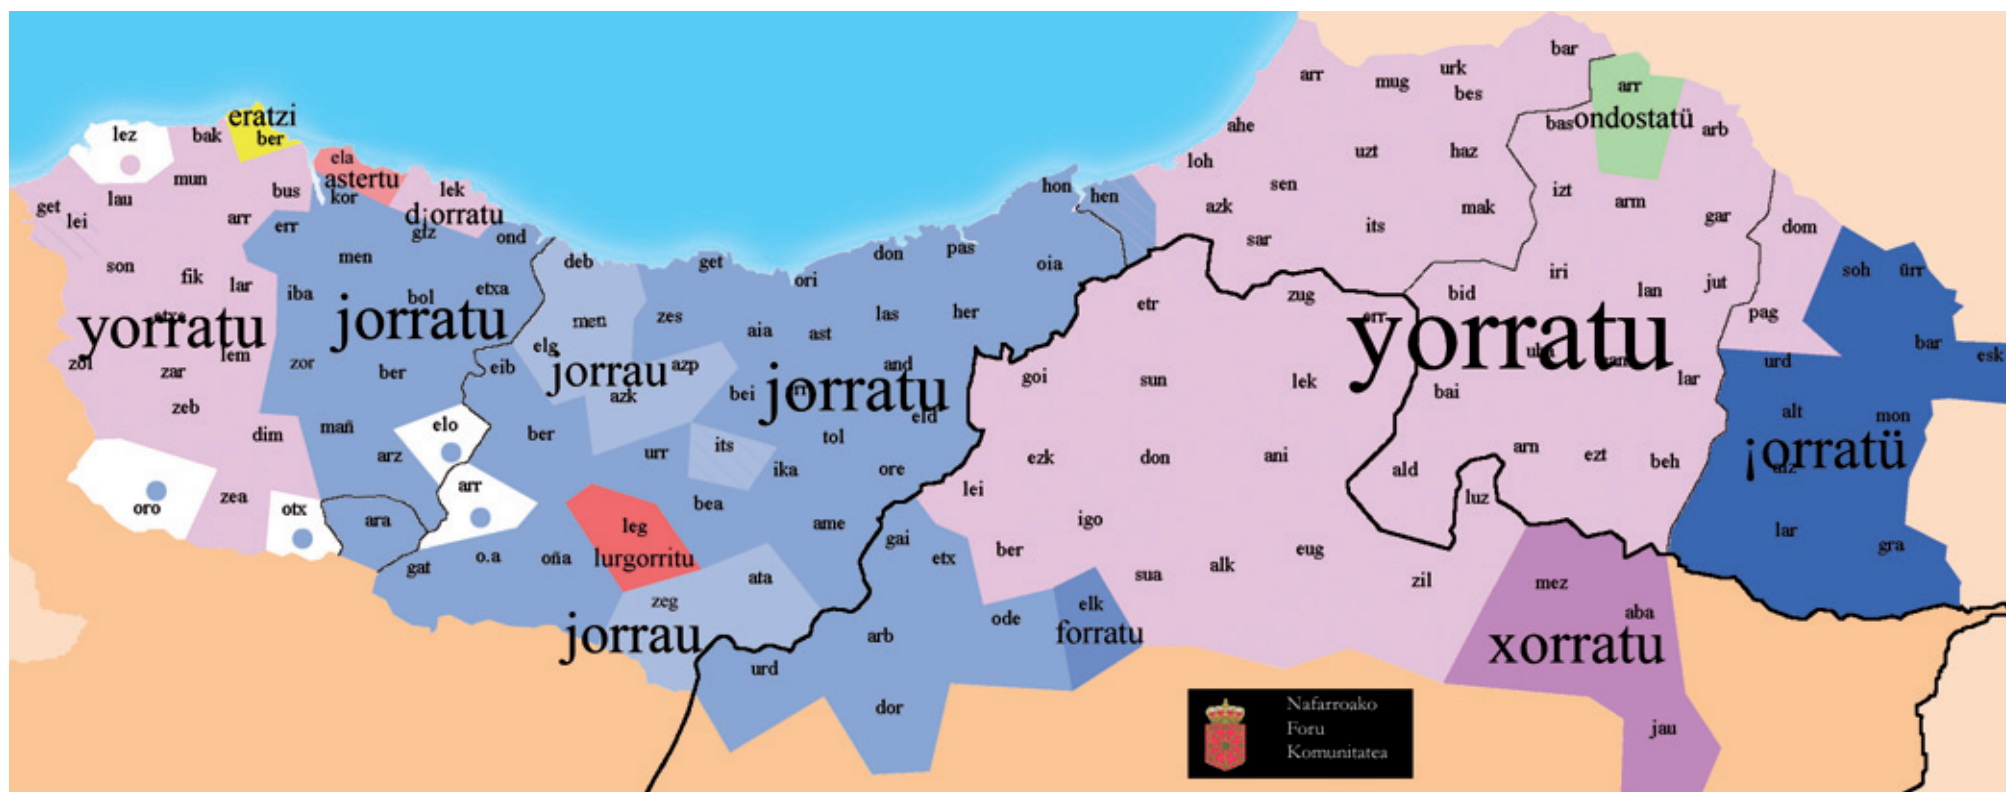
bar
arr mug urk bes
arr
ahe bas ondostatü arb
loh uzt haz
sen
azk mak izt arm
its gar
sar dom
eratzi
lez bak ber
ela
mun astertu lek
get lau bus kor
lei arr err dịorratu
glz ond
hon hen
son fik men deb get don pas oia
lar iba
bol etxa ori
etr zug
iri lan jut
yorratu jorratu men zes
elg aia ast las her
bid
pag
soh ürr
yorratu
zol lem
zar zor ber eib jorrau azp
azk
and
bei jorratu
goi
sun lek
ulo
lar bai
urd
bar esk
zeb elo
dim mañ eld
ber
its
tol
urr alt mon
arz
ika ore
ezk don ani ald
arn ezt beh
¡orratü
lei luz
arr
oro zea otx
ara leg bea
ame igo
lar gra
gai
ber
gat o.a oña lurgorritu etx
eug
sua alk zil
mez
aba
ata
zeg elk
jorrau arb ode forratu xorratu
urd
dor jau
Nafarroako Foru Komunitatea